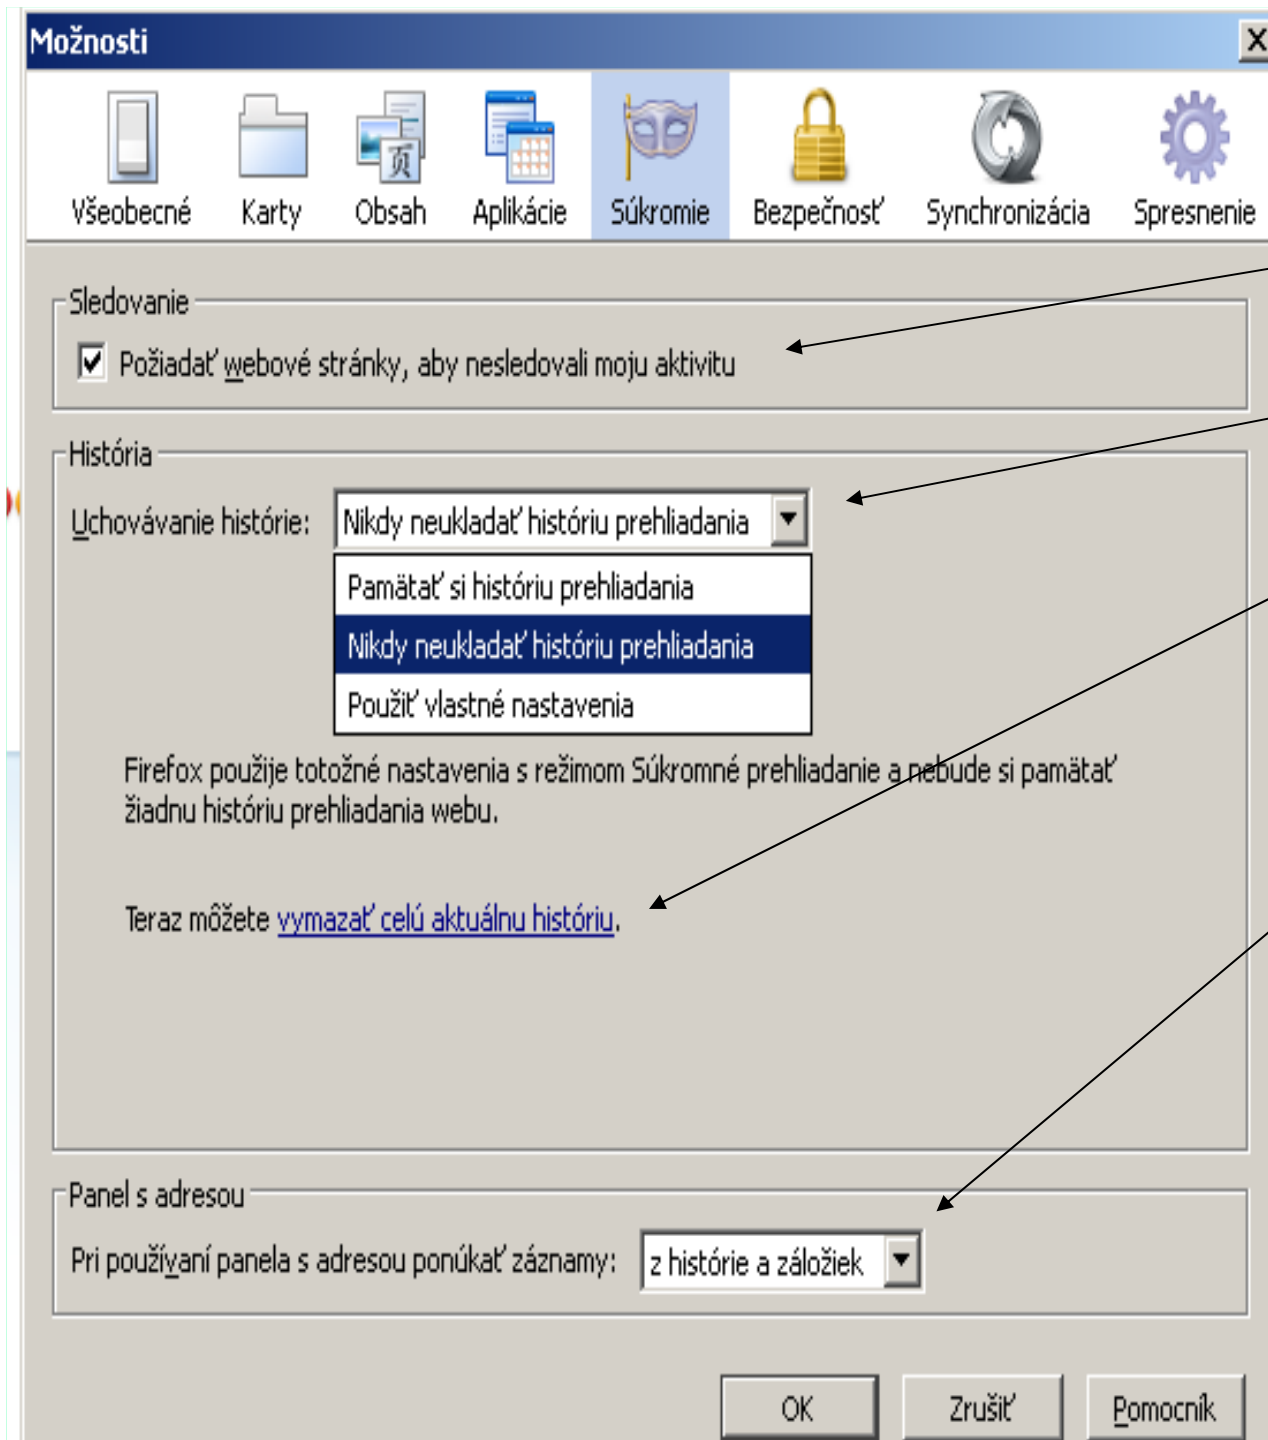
Možnosti

X

Všeobecné Karty Obsah Aplikácie Súkromie Bezpečnosť Synchronizácia Spresnenie

Sledovanie

Požiadať webové stránky, aby nesledovali moju aktivitu

História

Uchovávanie histórie: Nikdy neukladať históriu prehliadania

Pamätať si históriu prehliadania
Nikdy neukladať históriu prehliadania
Použiť vlastné nastavenia

Firefox použije totožné nastavenia s režimom Súkromné prehliadanie a nebude si pamätať žiadnu históriu prehliadania webu.

Teraz môžete vymazať celú aktuálnu históriu.

Panel s adresou

Pri používaní panela s adresou ponúkať záznamy: z histórie a záložiek

OK Zrušiť Pomocník